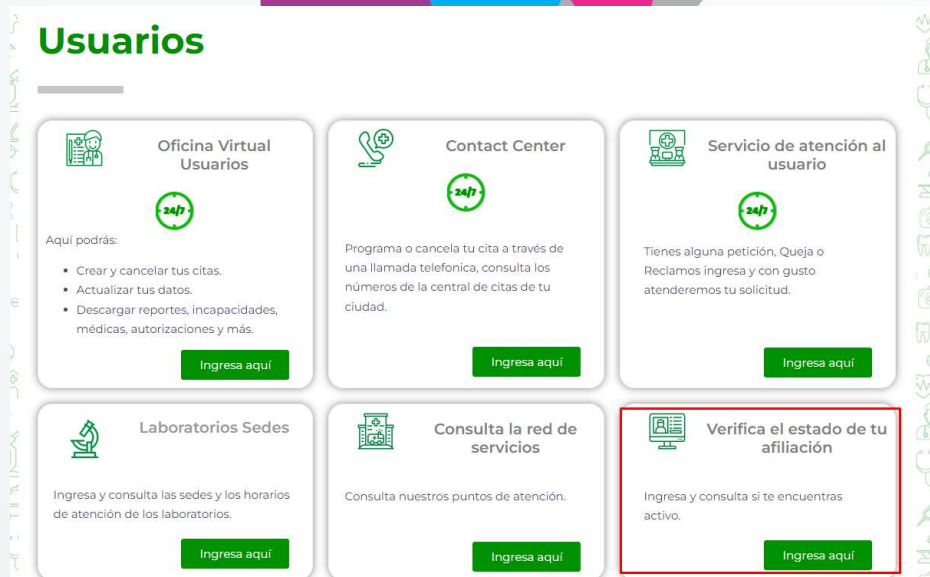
Usuarios

Oficina Virtual Usuarios

24/7

Aquí podrás:

- Crear y cancelar tus citas.
- Actualizar tus datos.
- Descargar reportes, incapacidades, médicas, autorizaciones y más.

Ingresa aquí

Contact Center

24/7

Programa o cancela tu cita a través de una llamada telefonica, consulta los números de la central de citas de tu ciudad.

Ingresa aquí

Servicio de atención al usuario

24/7

Tienes alguna petición, Queja o Reclamos ingresa y con gusto atenderemos tu solicitud.

Ingresa aquí

Laboratorios Sedes

Ingresa y consulta las sedes y los horarios de atención de los laboratorios.

Ingresa aquí

Consulta la red de servicios

Consulta nuestros puntos de atención.

Ingresa aquí

Verifica el estado de tu afiliación

Ingresa y consulta si te encuentras activo.

Ingresa aquí